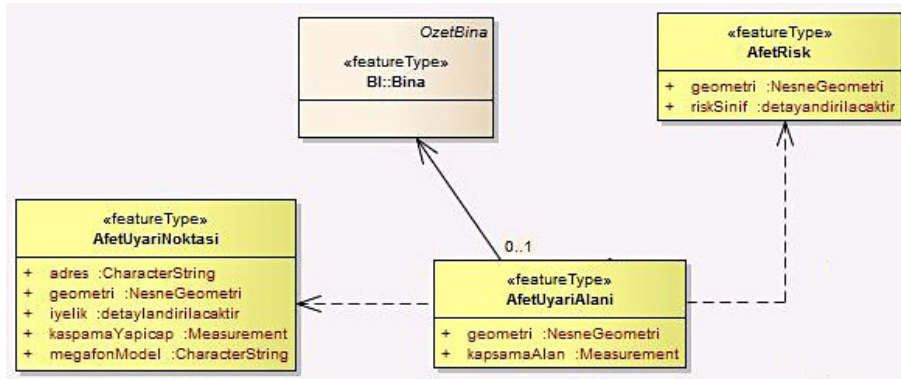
OzetBina
«featureType»
BI::Bina

«featureType»
AfetRisk
+ geometri :NesneGeometri
+ riskSinif :detayandirilacaktir

«featureType»
AfetUyariNoktasi
+ adres :CharacterString
+ geometri :NesneGeometri
+ iyelik :detaylandirilacaktir
+ kaspamaYapicap :Measurement
+ megafonModel :CharacterString

0..1

«featureType»
AfetUyariAlani
+ geometri :NesneGeometri
+ kapsamaAlan :Measurement